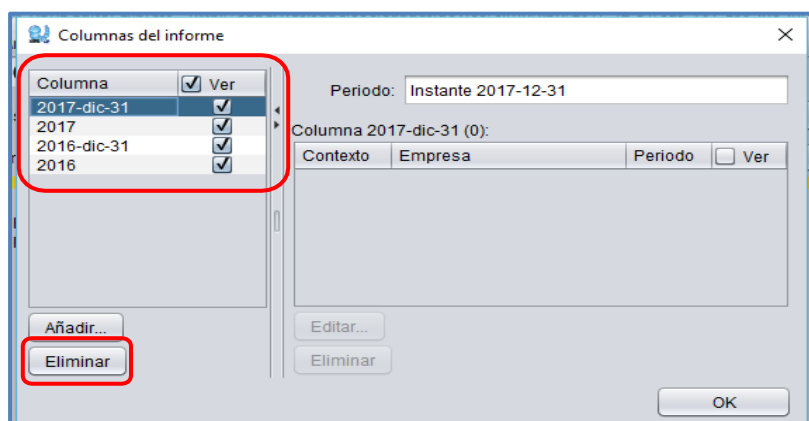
Columnas del informe

| Columna | Ver |
|---|---|
| 2017-dic-31 | ✓ |
| 2017 | ✓ |
| 2016-dic-31 | ✓ |
| 2016 | ✓ |

Añadir...

Eliminar

Periodo: Instante 2017-12-31

Columna 2017-dic-31 (0):

| Contexto | Empresa | Periodo | Ver |
|---|---|---|---|

Editar...

Eliminar

OK